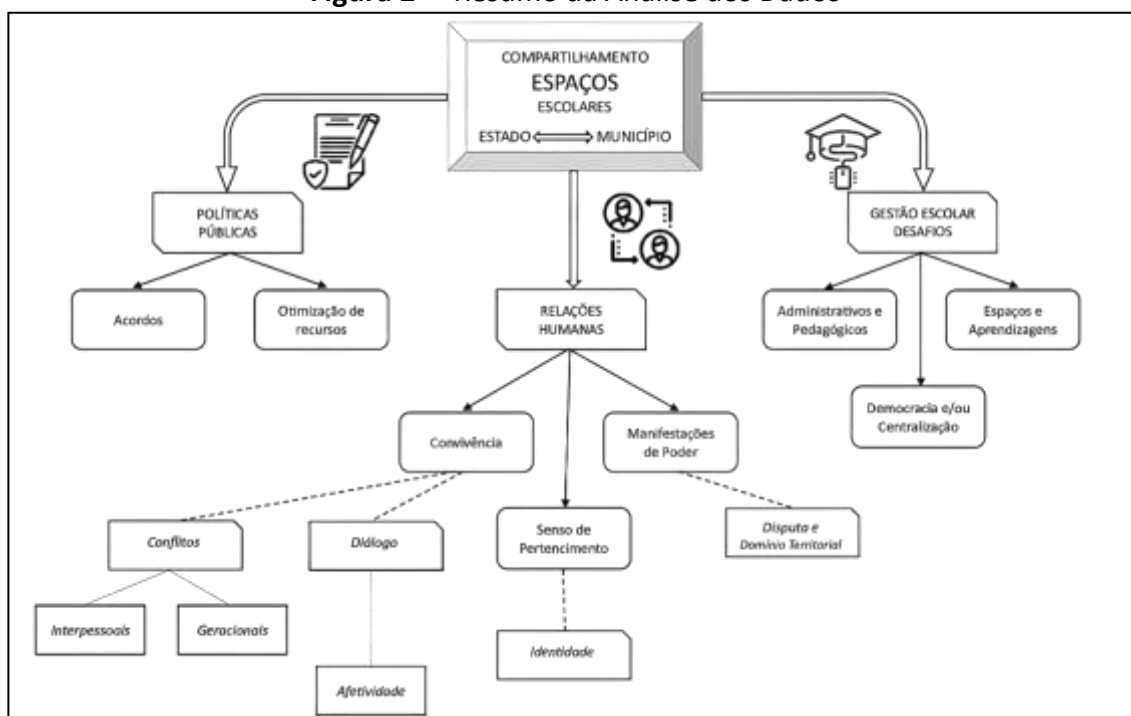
COMPARTILHAMENTO
ESPAÇOS
ESCOLARES
ESTADO ⟺ MUNICÍPIO

POLÍTICAS PÚBLICAS

Acordos

Otimização de recursos

RELAÇÕES HUMANAS

Convivência

Manifestações de Poder

Senso de Pertencimento

Conflitos

Diálogo

Interpessoais

Geracionais

Afetividade

Identidade

Disputa e Domínio Territorial

GESTÃO ESCOLAR DESAFIOS

Administrativos e Pedagógicos

Espaços e Aprendizagens

Democracia e/ou Centralização